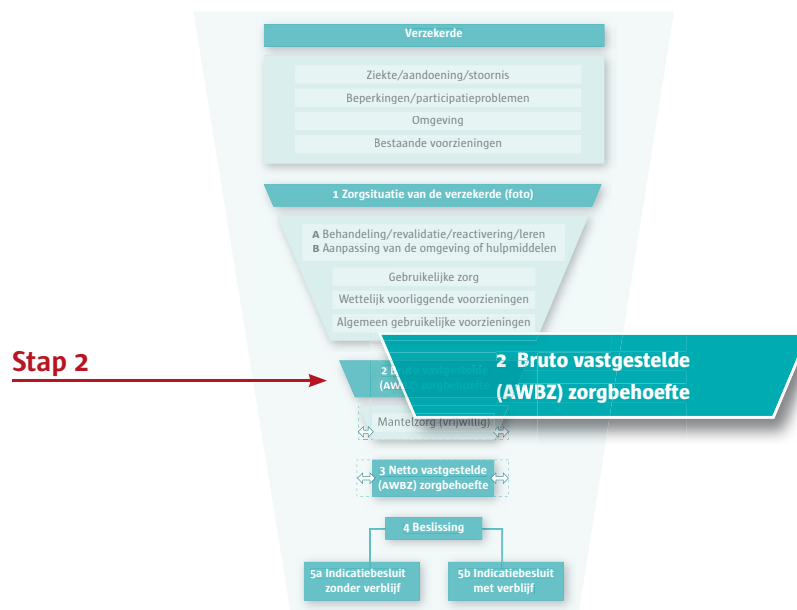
Verzekerde

Ziekte/aandoening/stoornis
Beperkingen/participatieproblemen
Omgeving
Bestaande voorzieningen

1 Zorgsituatie van de verzekerde (foto)

A Behandeling/revalidatie/reactivering/leren
B Aanpassing van de omgeving of hulpmiddelen

Gebruikelijke zorg
Wettelijk voorliggende voorzieningen
Algemeen gebruikelijke voorzieningen

Stap 2

2 Bruto vastgestelde (AWBZ) zorgbehoefte

Mantelzorg (vrijwillig)

3 Netto vastgestelde (AWBZ) zorgbehoefte

4 Beslissing

5a Indicatiebesluit zonder verblijf

5b Indicatiebesluit met verblijf